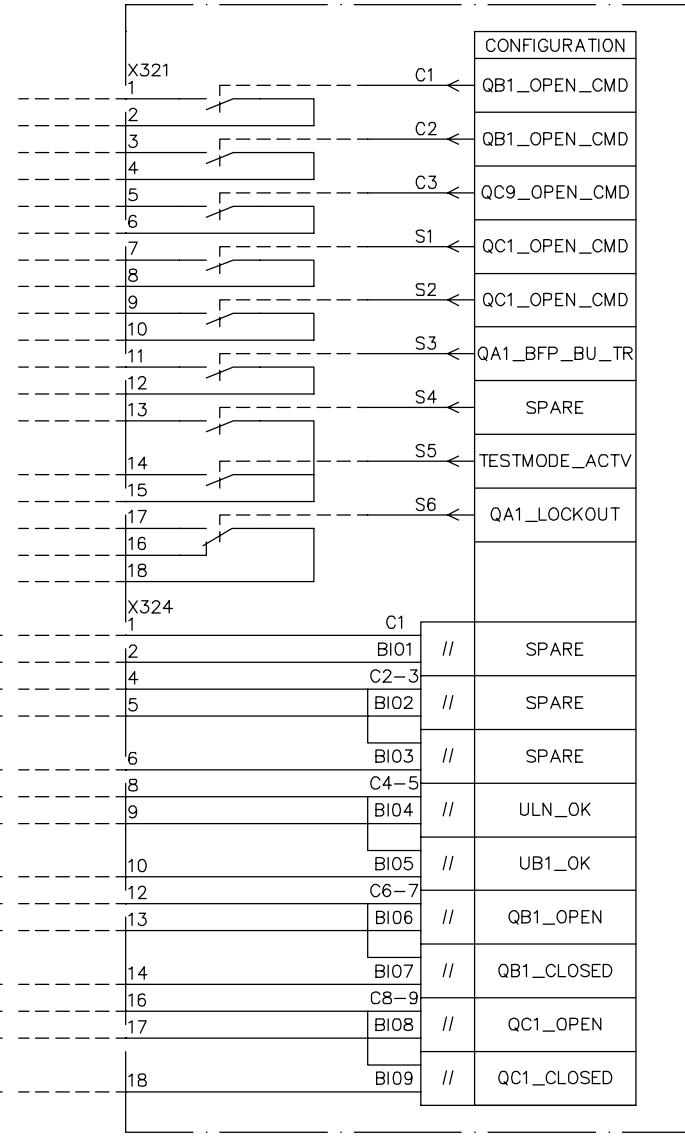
CONFIGURATION

X321
1
2
C1
QB1_OPEN_CMD
3
4
C2
QB1_OPEN_CMD
5
6
C3
QC9_OPEN_CMD
7
8
S1
QC1_OPEN_CMD
9
10
S2
QC1_OPEN_CMD
11
12
S3
QA1_BFP_BU_TR
13
S4
SPARE
14
15
S5
TESTMODE_ACTV
17
16
18
S6
QA1_LOCKOUT

X324
1
C1
2
BI01
//
SPARE
4
C2-3
5
BI02
//
SPARE
6
BI03
//
SPARE
8
C4-5
9
BI04
//
ULN_OK
10
BI05
//
UB1_OK
12
C6-7
13
BI06
//
QB1_OPEN
14
BI07
//
QB1_CLOSED
16
C8-9
17
BI08
//
QC1_OPEN
18
BI09
//
QC1_CLOSED